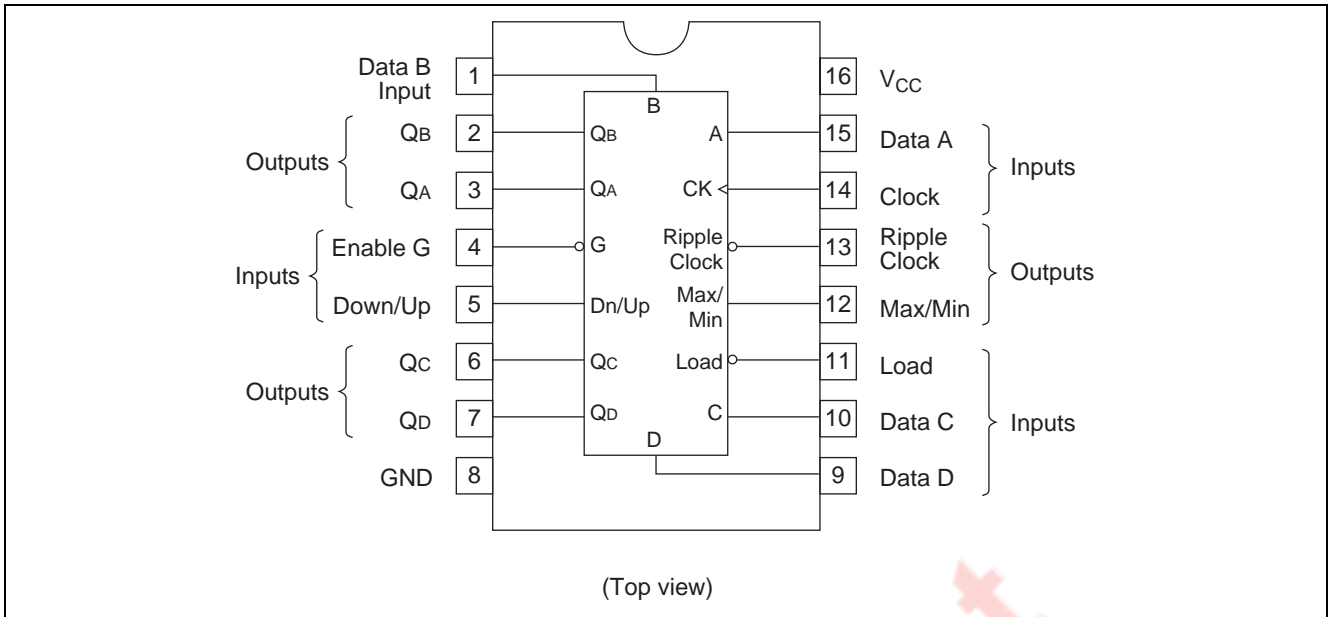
Data B Input
1
B
16
$V_{CC}$

Outputs
$Q_B$
2
$Q_B$
A
15
Data A
Inputs

$Q_A$
3
$Q_A$
CK
14
Clock

Inputs
Enable G
4
G
Ripple Clock
13
Ripple Clock
Outputs

Down/Up
5
Dn/Up
Max/ Min
12
Max/Min

Outputs
$Q_C$
6
$Q_C$
Load
11
Load
Inputs

$Q_D$
7
$Q_D$
C
10
Data C

D
GND
8
9
Data D

(Top view)